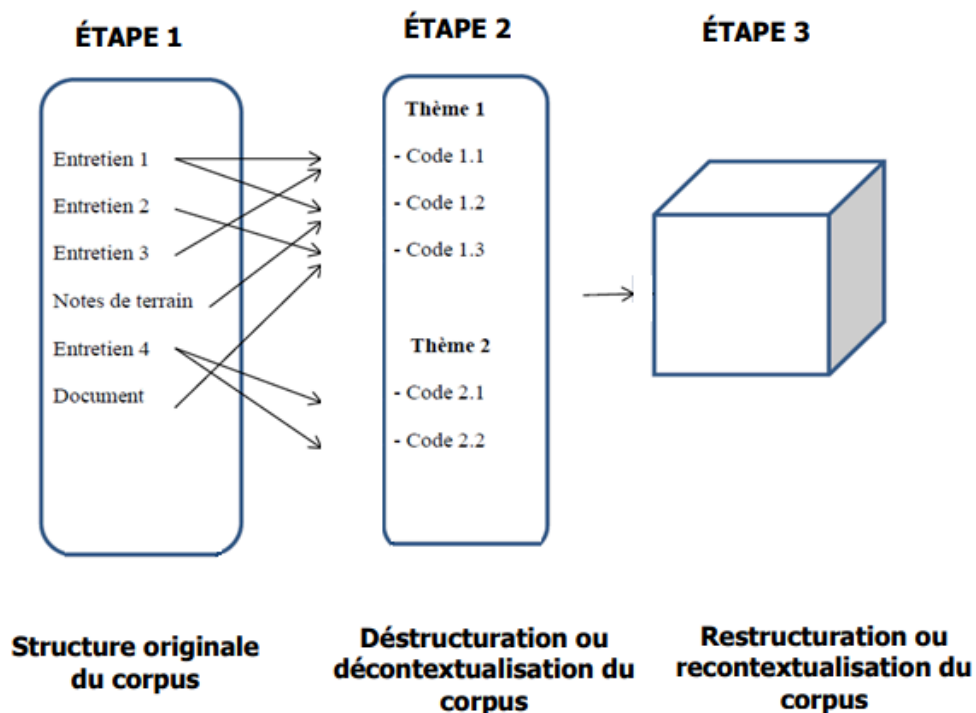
ÉTAPE 1

ÉTAPE 2

ÉTAPE 3

Entretien 1

Entretien 2

Entretien 3

Notes de terrain

Entretien 4

Document

Thème 1

- Code 1.1

- Code 1.2

- Code 1.3

Thème 2

- Code 2.1

- Code 2.2

Structure originale du corpus

Déstructuration ou décontextualisation du corpus

Restructuration ou recontextualisation du corpus